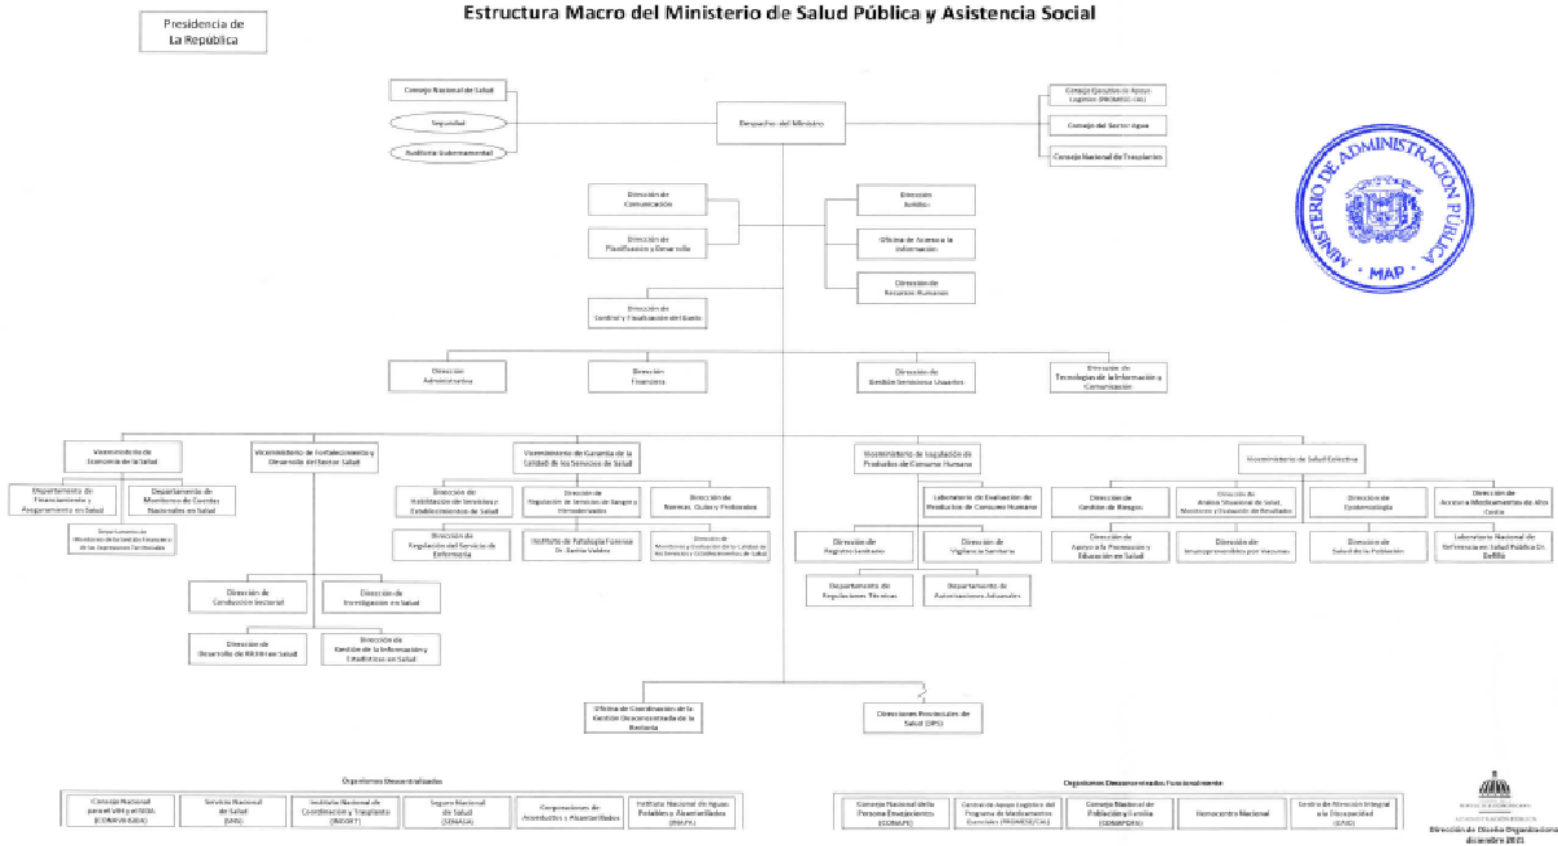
Presidencia de La República

Estructura Macro del Ministerio de Salud Pública y Asistencia Social

Consejo Nacional de Salud

Seguridad

Auditoría Gubernamental

Despacho del Ministro

Consejo Ejecutivo de Apoyo Logístico (PROMESE/CAL)

Consejo del Sector Agua

Consejo Nacional de Trasplantes

MINISTERIO DE ADMINISTRACIÓN PÚBLICA
MAP

Dirección de Comunicación

Dirección de Planificación y Desarrollo

Dirección Jurídica

Oficina de Acceso a la Información

Dirección de Recursos Humanos

Dirección de Control y Fiscalización del Gasto

Dirección Administrativa

Dirección Financiera

Dirección de Gestión Servicios a Usuarios

Dirección de Tecnologías de la Información y Comunicación

Viceministerio de Economía de la Salud

Departamento de Financiamiento y Aseguramiento en Salud

Departamento de Monitoreo de Cuentas Nacionales en Salud

Departamento de Monitoreo de la Gestión Financiera de los Organismos Territoriales

Viceministerio de Fortalecimiento y Desarrollo del Sector Salud

Dirección de Conducción Sectorial

Dirección de Investigación en Salud

Dirección de Desarrollo de RRHH en Salud

Dirección de Gestión de la Información y Estadísticas en Salud

Viceministerio de Garantía de la Calidad de los Servicios de Salud

Dirección de Habilitación de Servicios y Establecimientos de Salud

Dirección de Regulación de Servicios de Sangre y Hemoderivados

Dirección de Normas, Guías y Protocolos

Dirección de Regulación del Servicio de Enfermería

Instituto de Patología Forense Dr. Sergio Valdez

Dirección de Monitoreo y Evaluación de la Calidad de los Servicios y Establecimientos de Salud

Viceministerio de Regulación de Productos de Consumo Humano

Laboratorio de Evaluación de Productos de Consumo Humano

Dirección de Registro Sanitario

Dirección de Vigilancia Sanitaria

Departamento de Regulaciones Técnicas

Departamento de Autorizaciones Aduanales

Viceministerio de Salud Colectiva

Dirección de Gestión de Riesgos

Dirección de Análisis Situacional de Salud, Monitoreo y Evaluación de Resultados

Dirección de Epidemiología

Dirección de Acceso a Medicamentos de Alto Costo

Dirección de Apoyo a la Promoción y Educación en Salud

Dirección de Inmunoprevenibles por Vacunas

Dirección de Salud de la Población

Laboratorio Nacional de Referencia en Salud Pública Dr. Defilló

Oficina de Coordinación de la Gestión Desconcentrada de la Rectoría

Direcciones Provinciales de Salud (DPS)

Organismos Descentralizados

Consejo Nacional para el VIH y el SIDA (CONAVIHSIDA)

Servicio Nacional de Salud (SNS)

Instituto Nacional de Coordinación y Trasplante (INCORT)

Seguro Nacional de Salud (SENASA)

Corporaciones de Acueductos y Alcantarillados

Instituto Nacional de Aguas Potables y Alcantarillados (INAPA)

Organismos Desconcentrados Funcionalmente

Consejo Nacional de la Persona Envejeciente (CONAPE)

Central de Apoyo Logístico del Programa de Medicamentos Esenciales (PROMESE/CAL)

Consejo Nacional de Población y Familia (CONAPOFA)

Hemocentro Nacional

Centro de Atención Integral a la Discapacidad (CAID)

MINISTERIO DE ADMINISTRACIÓN PÚBLICA

Dirección de Diseño Organizacional
diciembre 2021